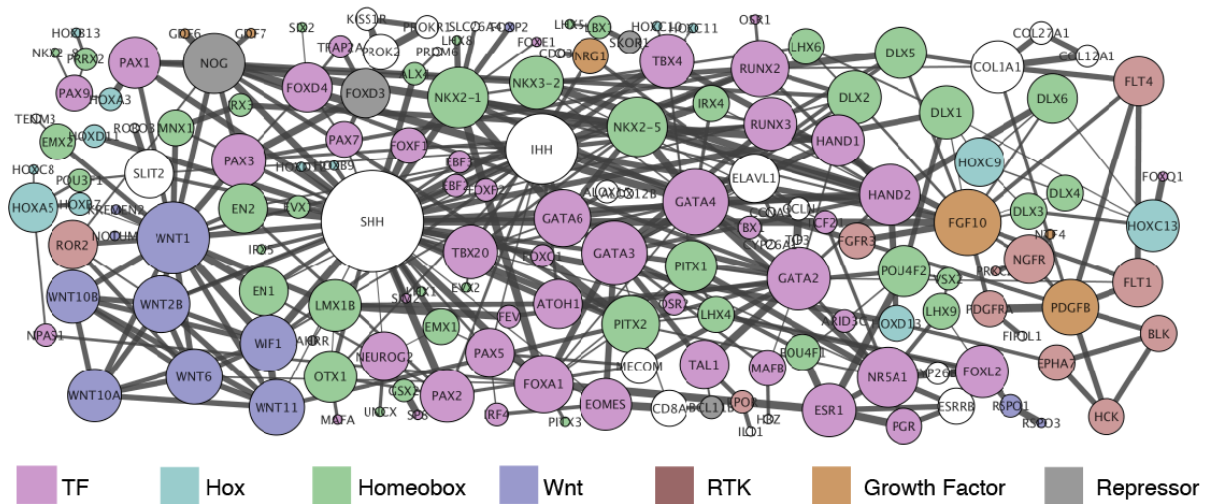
HOXB13 GDF6 GDF7 SIX2 KISS1R PROKR1 SLC6A4 OXP2 LHX5 LBX1 HOXC10 HOXC11 OSR1 COL27A1
NKX2-8 PRRX2 PAX1 NOG TRAP2A PROK2 LHX8 FOXE1 SKOR1 COL12A1
PAX9 HOXA3 FOXD4 FOXD3 PRDM6 ALX4 NKX2-1 NKX3-2 NRG1 CDC3 TBX4 RUNX2 LHX6 DLX5 COL1A1 FLT4
TENM3 IRX3 PAX7 DLX2 DLX1 DLX6
EMX2 FOXD1 ROBO3 MNX1 IRX4 NKX2-5 RUNX3
HOXC8 POU3F1 PAX3 FOXF1 IHH HAND1 HOXC9
SLIT2 HOXD10 DB9 FBF EBF ELAVL1
HOXA5 HOXD7 KREMEN2 EN2 VSX DXP2 ALX1 OXC12B GATA4 HAND2 DLX4 FOXQ1
NOTUM SHH GATA6 CDA GCLM TCF21 DLX3 FGF10 HOXC13
ROR2 WNT1 BX TP3 NTF4
IRX5 TBX20 FOXC1 GATA3 PITX1 GATA2 FGFR3 POU4F2 NGFR
WNT10B WNT2B EN1 LMX1B EVX2 VSX2 PRCC
LHX9 PDGFB FLT1
NPAS1 WIF1 SIX1 EMX1 FEV ATOH1 OSR2 PITX2 LHX4 AXID3 OXD13 PDGFRA
AHRR PAX5 POU4F1 FIGL1 BLK
WNT10A WNT6 OTX1 NEUROG2 MECOM TAL1 MAFB NR5A1 FOXL2 EPHA7
GSX1 FOXA1 EOMES CD8A BCL11B EPOR MP2B ESRRB
WNT11 UNCX PAX2 ESR1 HCK
MAFA SOS IRF4 PITX3 ILO1 HOZ PGR RSPO1 RSPO3

TF Hox Homeobox Wnt RTK Growth Factor Repressor